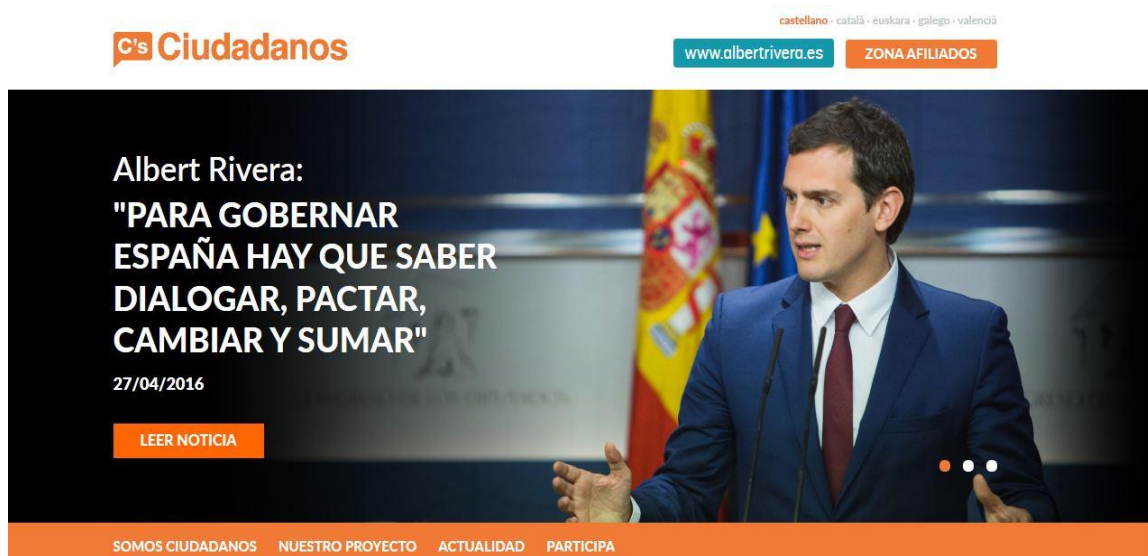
C's Ciudadanos

castellano · català · euskara · galego · valencià

www.albertrivera.es ZONA AFILIADOS

Albert Rivera:
"PARA GOBERNAR ESPAÑA HAY QUE SABER DIALOGAR, PACTAR, CAMBIAR Y SUMAR"

27/04/2016

LEER NOTICIA

SOMOS CIUDADANOS NUESTRO PROYECTO ACTUALIDAD PARTICIPA